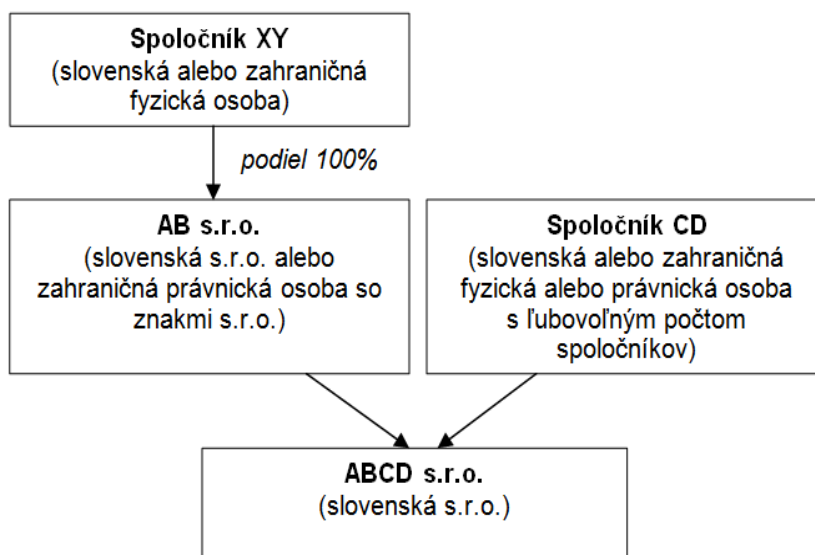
Spoločník XY
(slovenská alebo zahraničná fyzická osoba)

podiel 100%

AB s.r.o.
(slovenská s.r.o. alebo zahraničná právnická osoba so znakmi s.r.o.)

Spoločník CD
(slovenská alebo zahraničná fyzická alebo právnická osoba s ľubovoľným počtom spoločníkov)

ABCD s.r.o.
(slovenská s.r.o.)